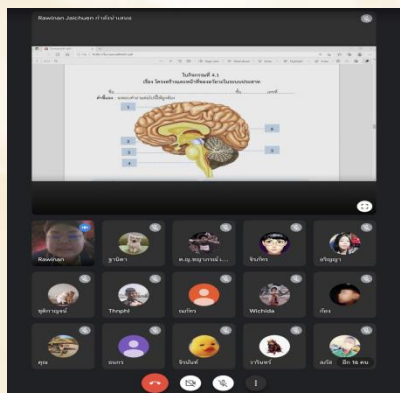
Rawinan Jaichuen กำลังนำเสนอ

ใบกิจกรรมที่ 4.1
เรื่อง โครงสร้างและหน้าที่ของระบบประสาท

คำชี้แจง

1
2
3
4
5
6
7
8

Rawinan
ฐานิดา
ด.ญ.ชญาภรณ์ เ...
จินภัทร
ศรัญญา
พุธิกาญจน์
Thnphl
เนภัทร
Wichida
เกียร
คุณ
ดนภร
จิรนันท์
วารินทร์
ศุภโล
อีก 16 คน